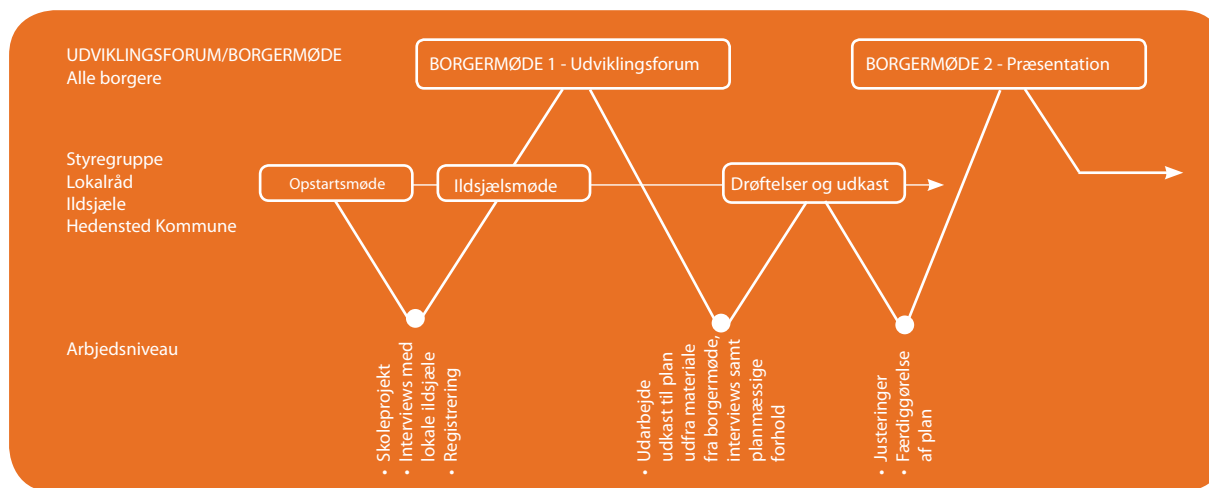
UDVIKLINGSFORUM/BORGERMØDE
Alle borgere

BORGERMØDE 1 - Udviklingsforum

BORGERMØDE 2 - Præsentation

Styregruppe
Lokalråd
Ildsjæle
Hedensted Kommune

Opstartsmøde

Ildsjælsmøde

Drøftelser og udkast

Arbjedsniveau

• Skoleprojekt
• Interviews med lokale ildsjæle
• Registrering

• Udarbejde udkast til plan udfra materiale fra borgermøde, interviews samt planmæssige forhold

• Justeringer
• Færdiggørelse af plan